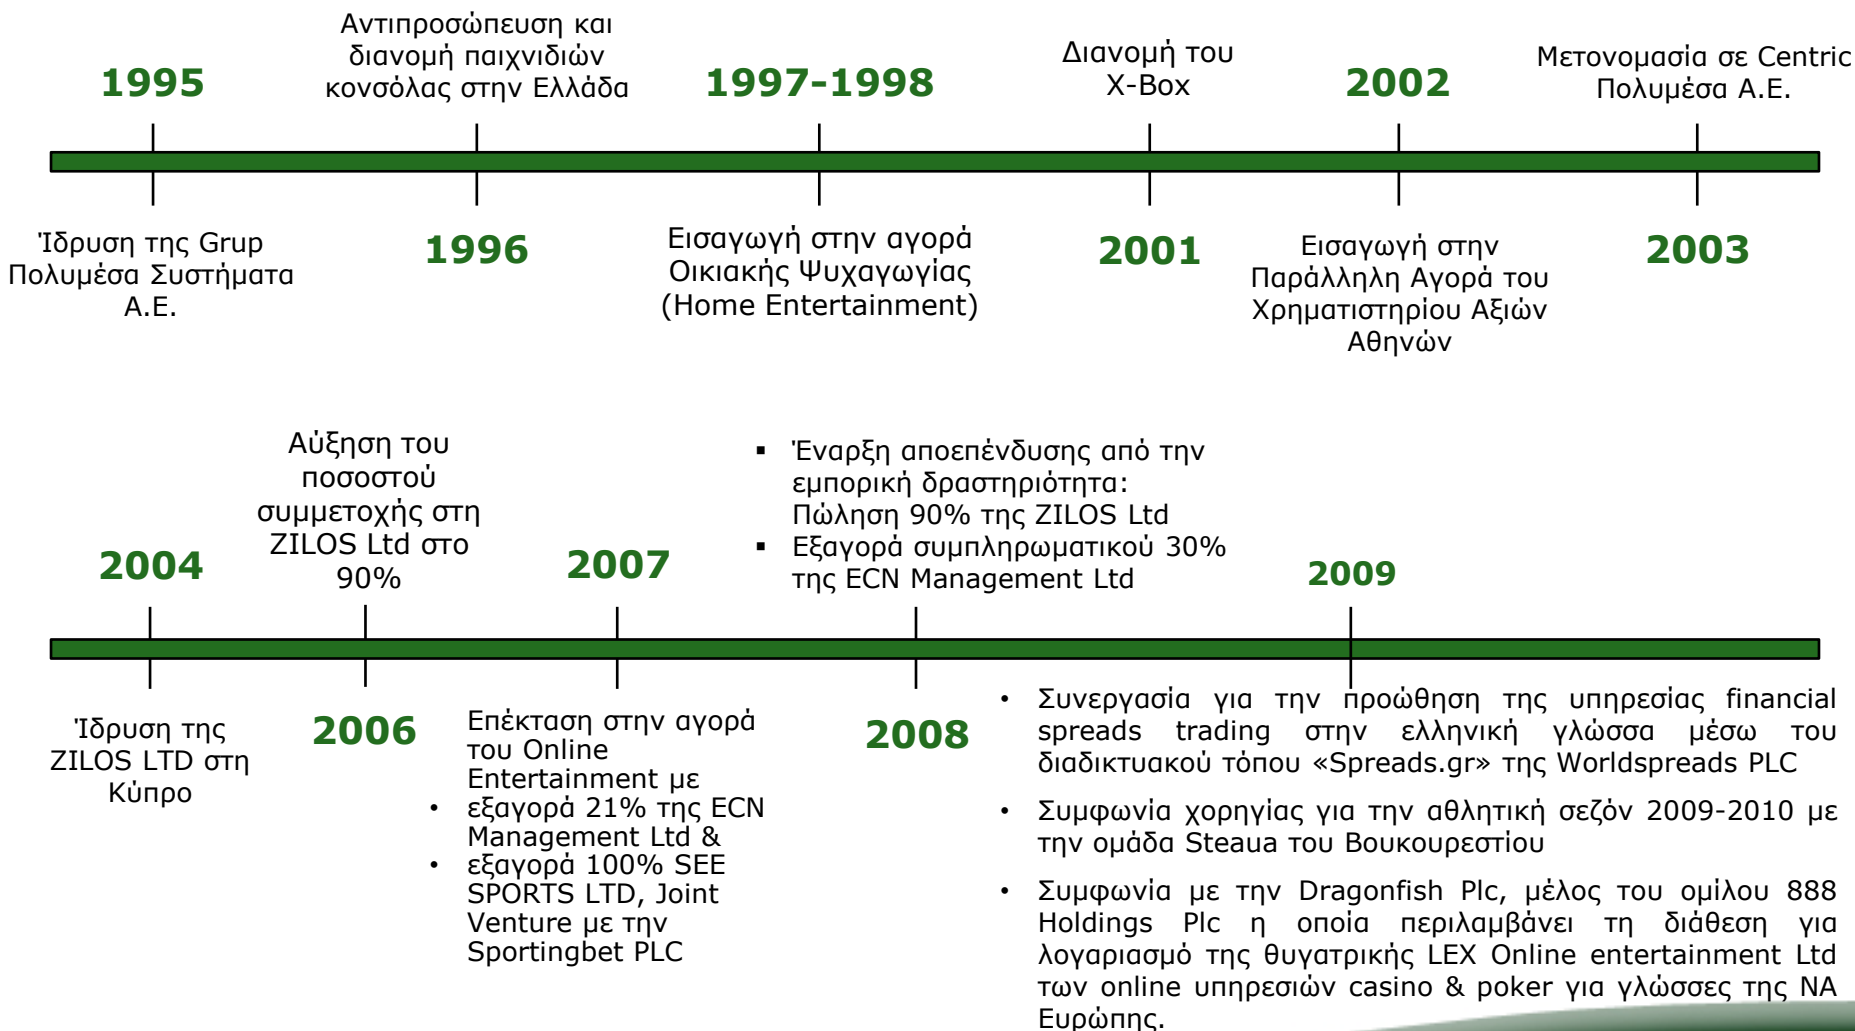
1995

Ίδρυση της Grup Πολυμέσα Συστήματα Α.Ε.

Αντιπροσώπευση και διανομή παιχνιδιών κονσόλας στην Ελλάδα

1996

1997-1998

Εισαγωγή στην αγορά Οικιακής Ψυχαγωγίας (Home Entertainment)

Διανομή του X-Box

2001

2002

Εισαγωγή στην Παράλληλη Αγορά του Χρηματιστηρίου Αξιών Αθηνών

Μετονομασία σε Centric Πολυμέσα Α.Ε.

2003

2004

Ίδρυση της ZILOS LTD στη Κύπρο

Αύξηση του ποσοστού συμμετοχής στη ZILOS Ltd στο 90%

2006

2007

Επέκταση στην αγορά του Online Entertainment με
• εξαγορά 21% της ECN Management Ltd &
• εξαγορά 100% SEE SPORTS LTD, Joint Venture με την Sportingbet PLC

▪ Έναρξη αποεπένδυσης από την εμπορική δραστηριότητα: Πώληση 90% της ZILOS Ltd
▪ Εξαγορά συμπληρωματικού 30% της ECN Management Ltd

2008

2009

• Συνεργασία για την προώθηση της υπηρεσίας financial spreads trading στην ελληνική γλώσσα μέσω του διαδικτυακού τόπου «Spreads.gr» της Worldspreads PLC

• Συμφωνία χορηγίας για την αθλητική σεζόν 2009-2010 με την ομάδα Steaua του Βουκουρεστίου

• Συμφωνία με την Dragonfish Plc, μέλος του ομίλου 888 Holdings Plc η οποία περιλαμβάνει τη διάθεση για λογαριασμό της θυγατρικής LEX Online entertainment Ltd των online υπηρεσιών casino & poker για γλώσσες της ΝΑ Ευρώπης.